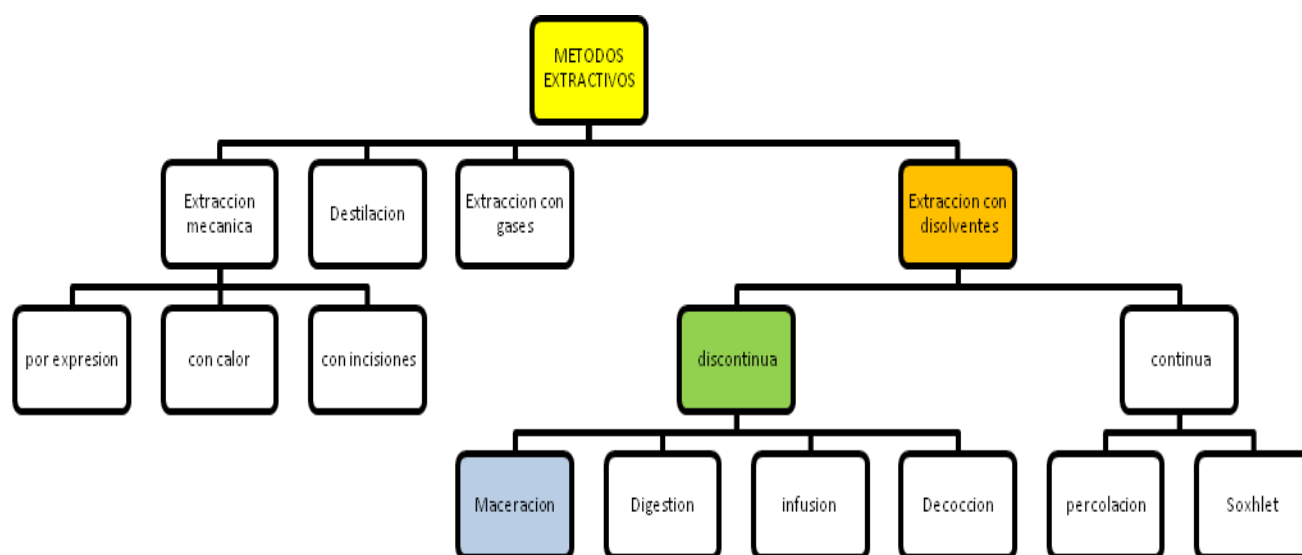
METODOS EXTRACTIVOS

Extraccion mecanica

Destilacion

Extraccion con gases

Extraccion con disolventes

por expresion

con calor

con incisiones

discontinua

continua

Maceracion

Digestion

infusion

Decoccion

percolacion

Soxhlet